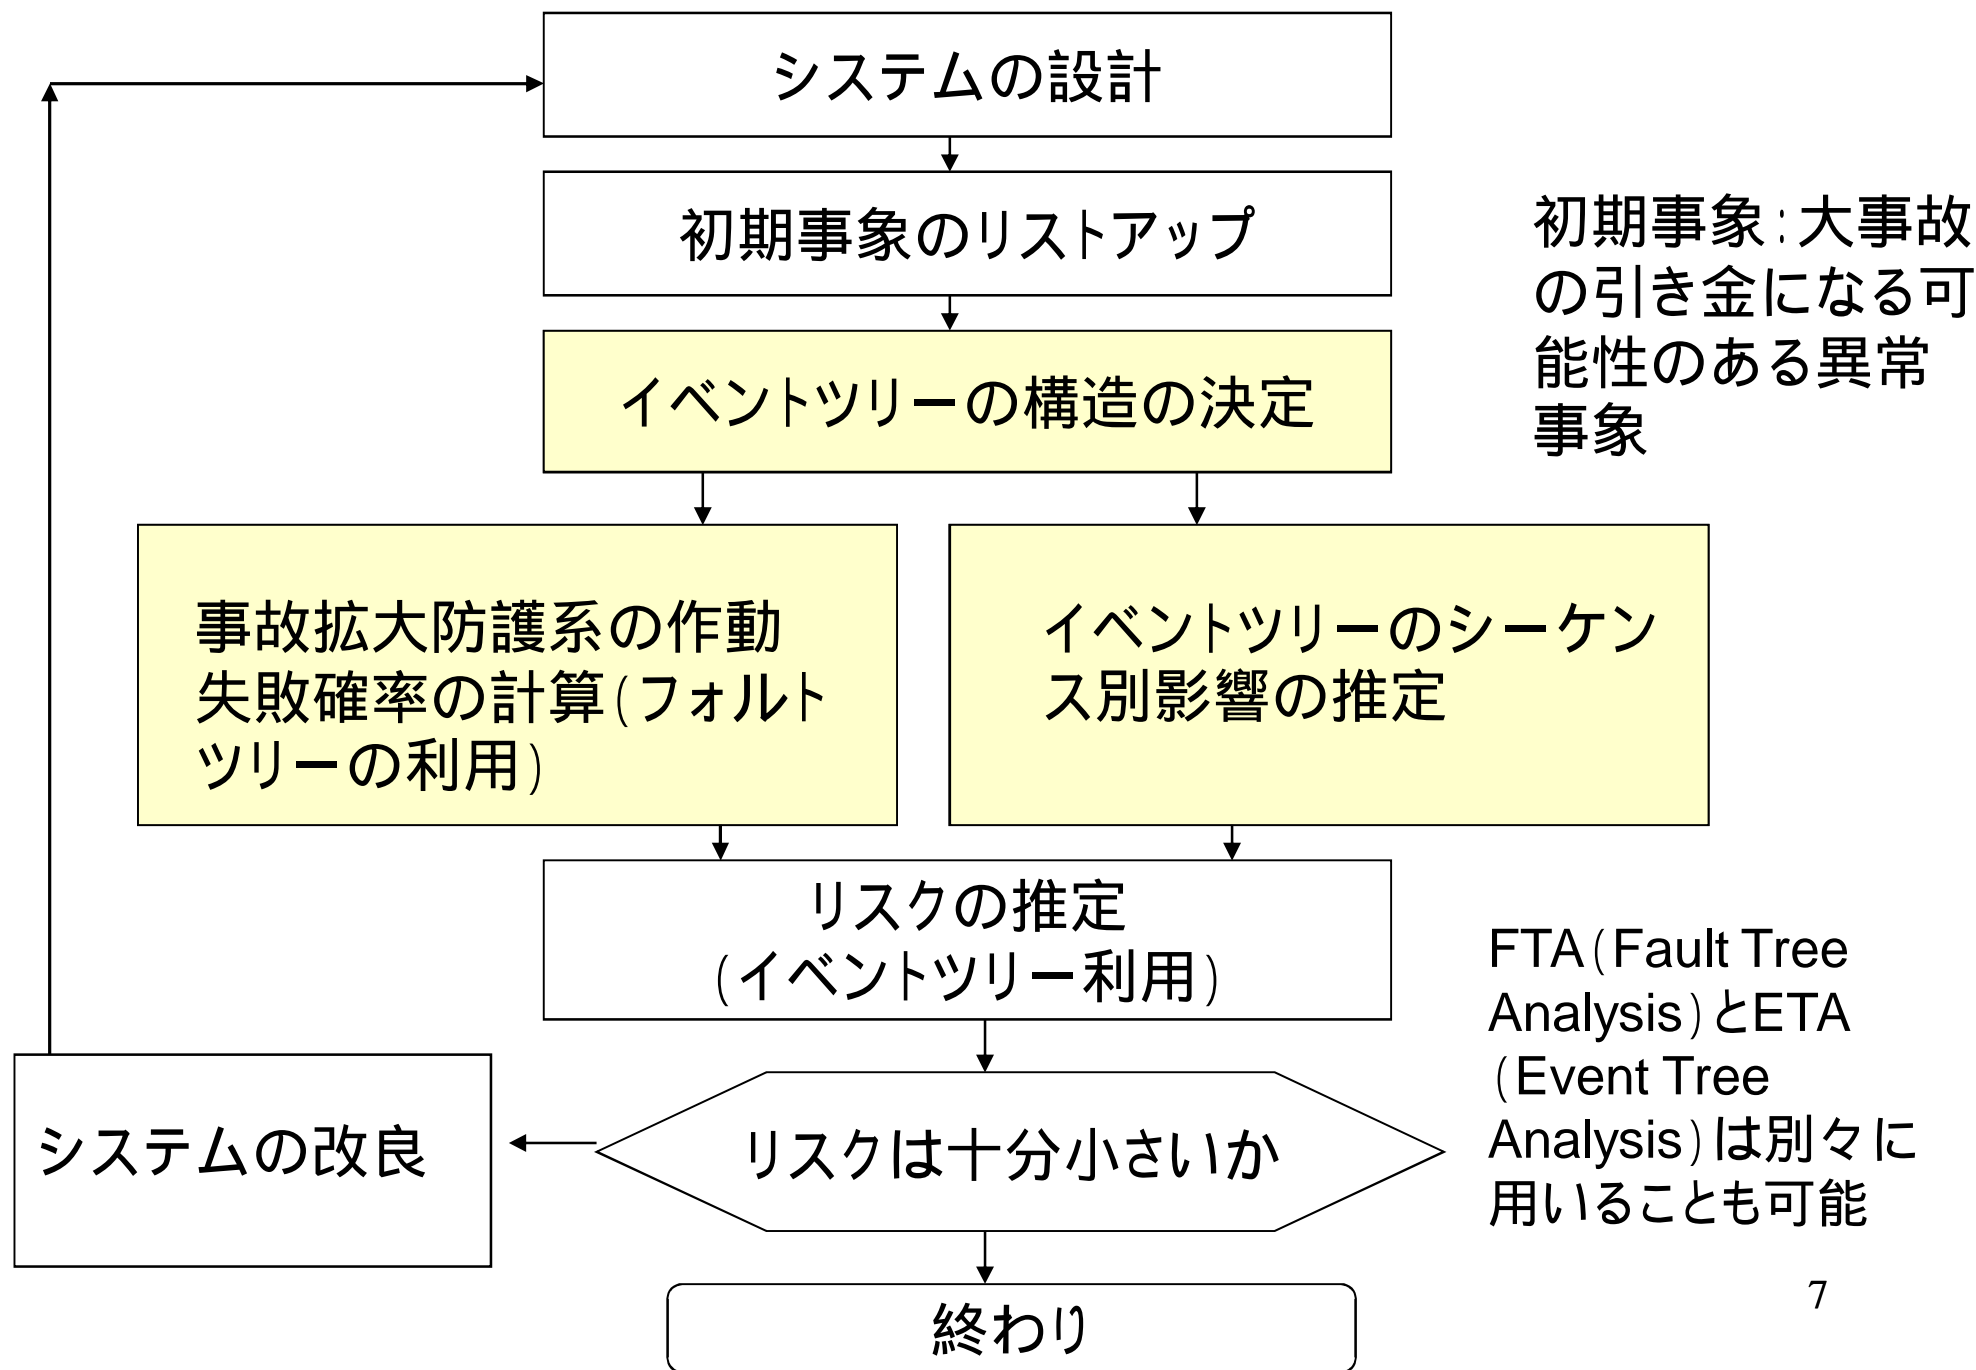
システムの設計

初期事象のリストアップ

イベントツリーの構造の決定

初期事象:大事故の引き金になる可能性のある異常事象

事故拡大防護系の作動失敗確率の計算(フォルトツリーの利用)

イベントツリーのシーケンス別影響の推定

リスクの推定
(イベントツリー利用)

FTA(Fault Tree Analysis)とETA(Event Tree Analysis)は別々に用いることも可能

システムの改良

リスクは十分小さいか

終わり

7